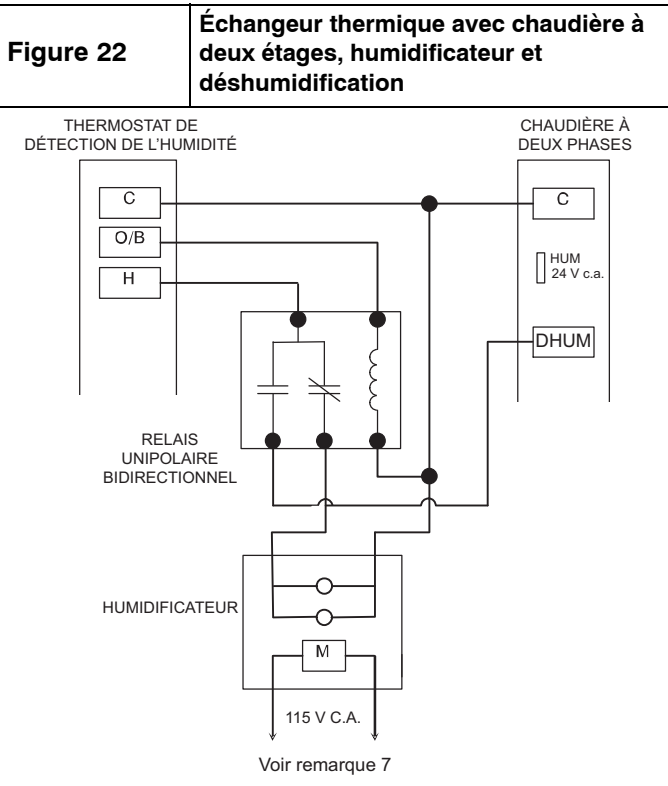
| Figure 22 | Échangeur thermique avec chaudière à deux étages, humidificateur et déshumidification |
|---|---|

THERMOSTAT DE DÉTECTION DE L'HUMIDITÉ

C

O/B

H

CHAUDIÈRE À DEUX PHASES

C

HUM 24 V c.a.

DHUM

RELAIS UNIPOLAIRE BIDIRECTIONNEL

HUMIDIFICATEUR

M

115 V C.A.

Voir remarque 7